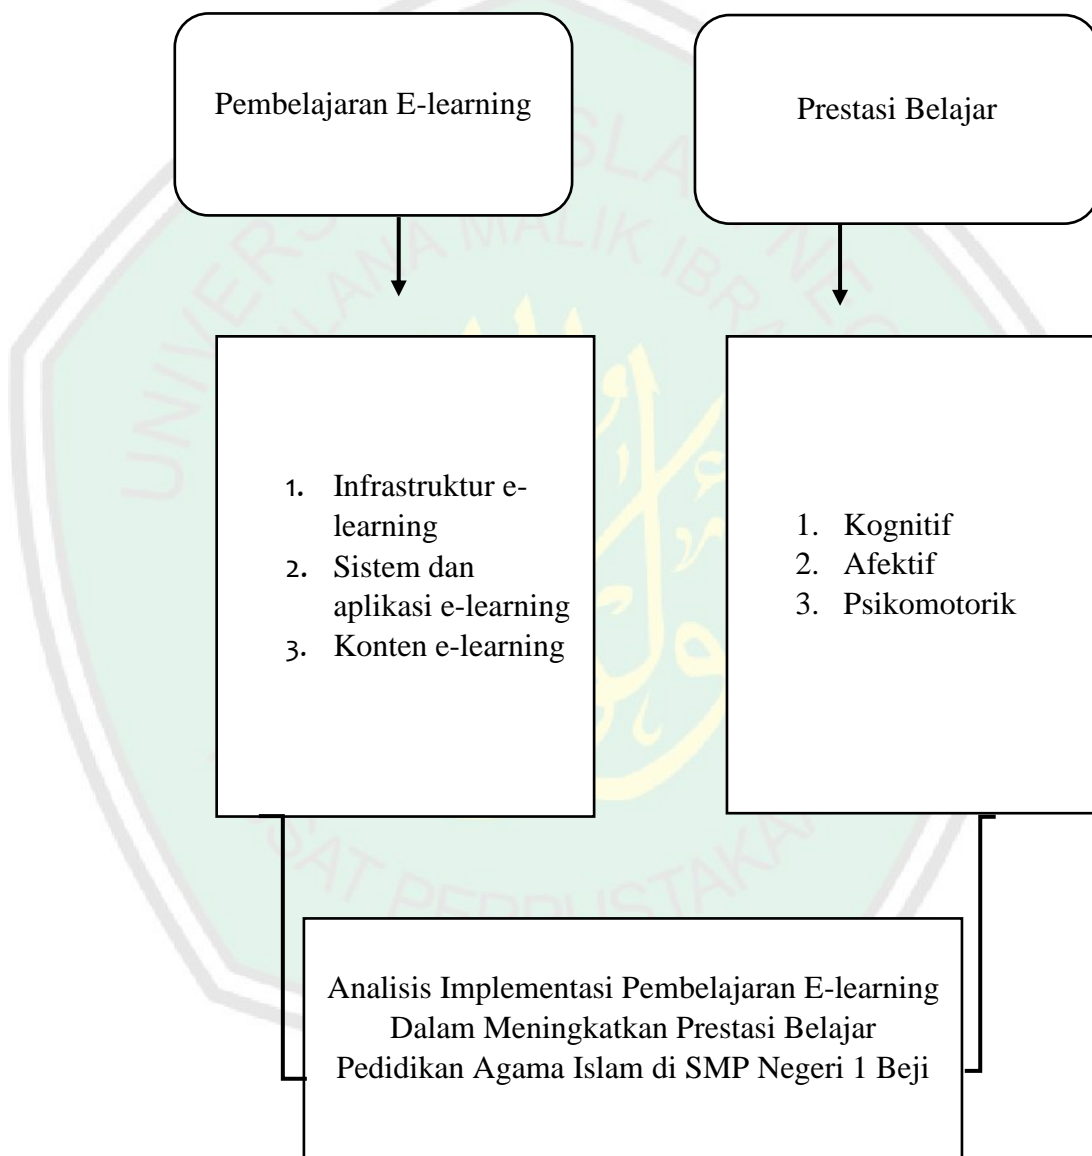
Pembelajaran E-learning

Prestasi Belajar

1. Infrastruktur e-learning
2. Sistem dan aplikasi e-learning
3. Konten e-learning

1. Kognitif
2. Afektif
3. Psikomotorik

Analisis Implementasi Pembelajaran E-learning Dalam Meningkatkan Prestasi Belajar Pedidikan Agama Islam di SMP Negeri 1 Beji